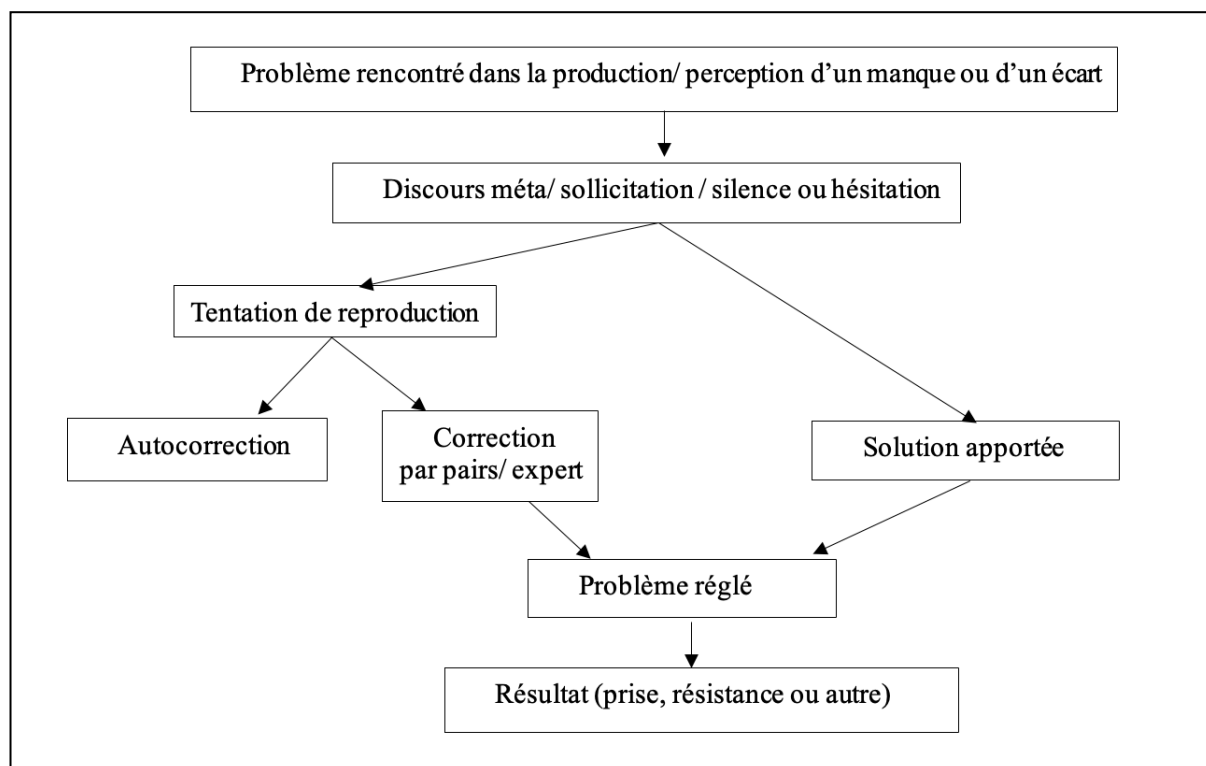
Problème rencontré dans la production/ perception d'un manque ou d'un écart

Discours méta/ sollicitation / silence ou hésitation

Tentation de reproduction

Autocorrection

Correction par pairs/ expert

Solution apportée

Problème réglé

Résultat (prise, résistance ou autre)